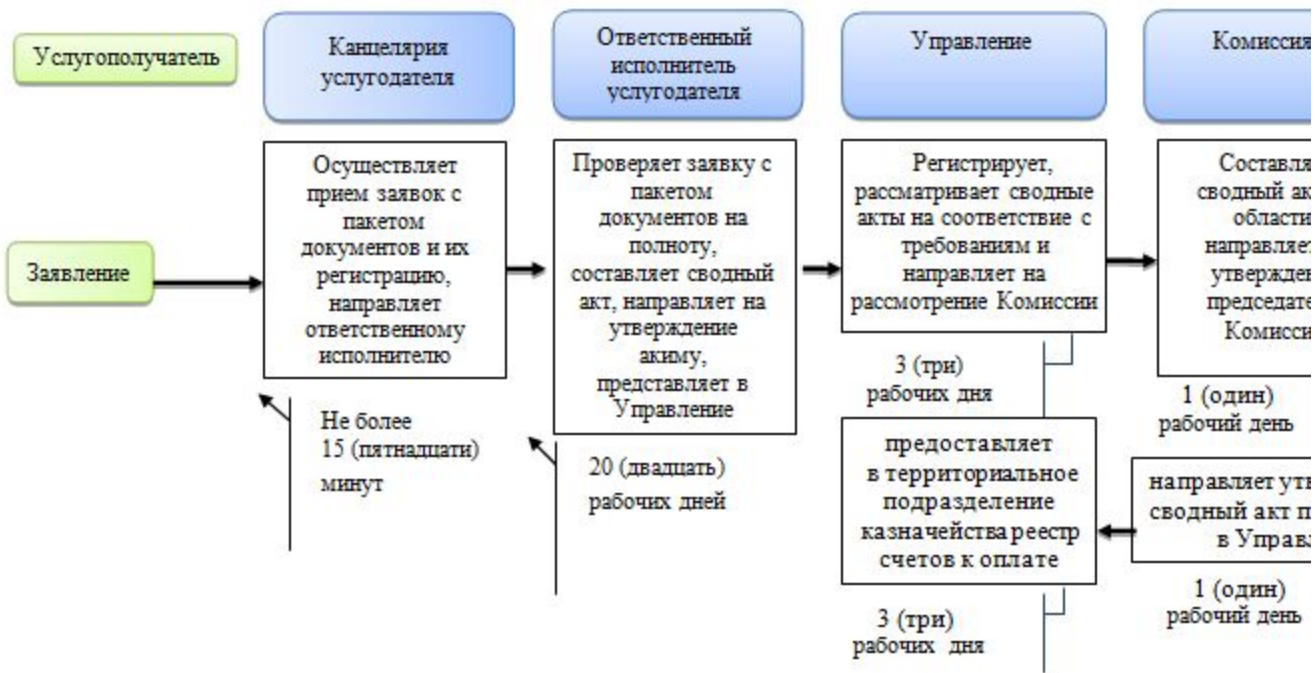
Услугополучатель

Канцелярия услугодателя

Ответственный исполнитель услугодателя

Управление

Комиссия

Заявление

Осуществляет прием заявок с пакетом документов и их регистрацию, направляет ответственному исполнителю

Не более 15 (пятнадцати) минут

Проверяет заявку с пакетом документов на полноту, составляет сводный акт, направляет на утверждение акиму, представляет в Управление

20 (двадцать) рабочих дней

Регистрирует, рассматривает сводные акты на соответствие с требованиям и направляет на рассмотрение Комиссии

3 (три) рабочих дня

Составля сводный ак области направляет утвержден председате Комисси

1 (один) рабочий день

предоставляет в территориальное подразделение казначейства реестр счетов к оплате

3 (три) рабочих дня

направляет утв сводный акт п в Управл

1 (один) рабочий день